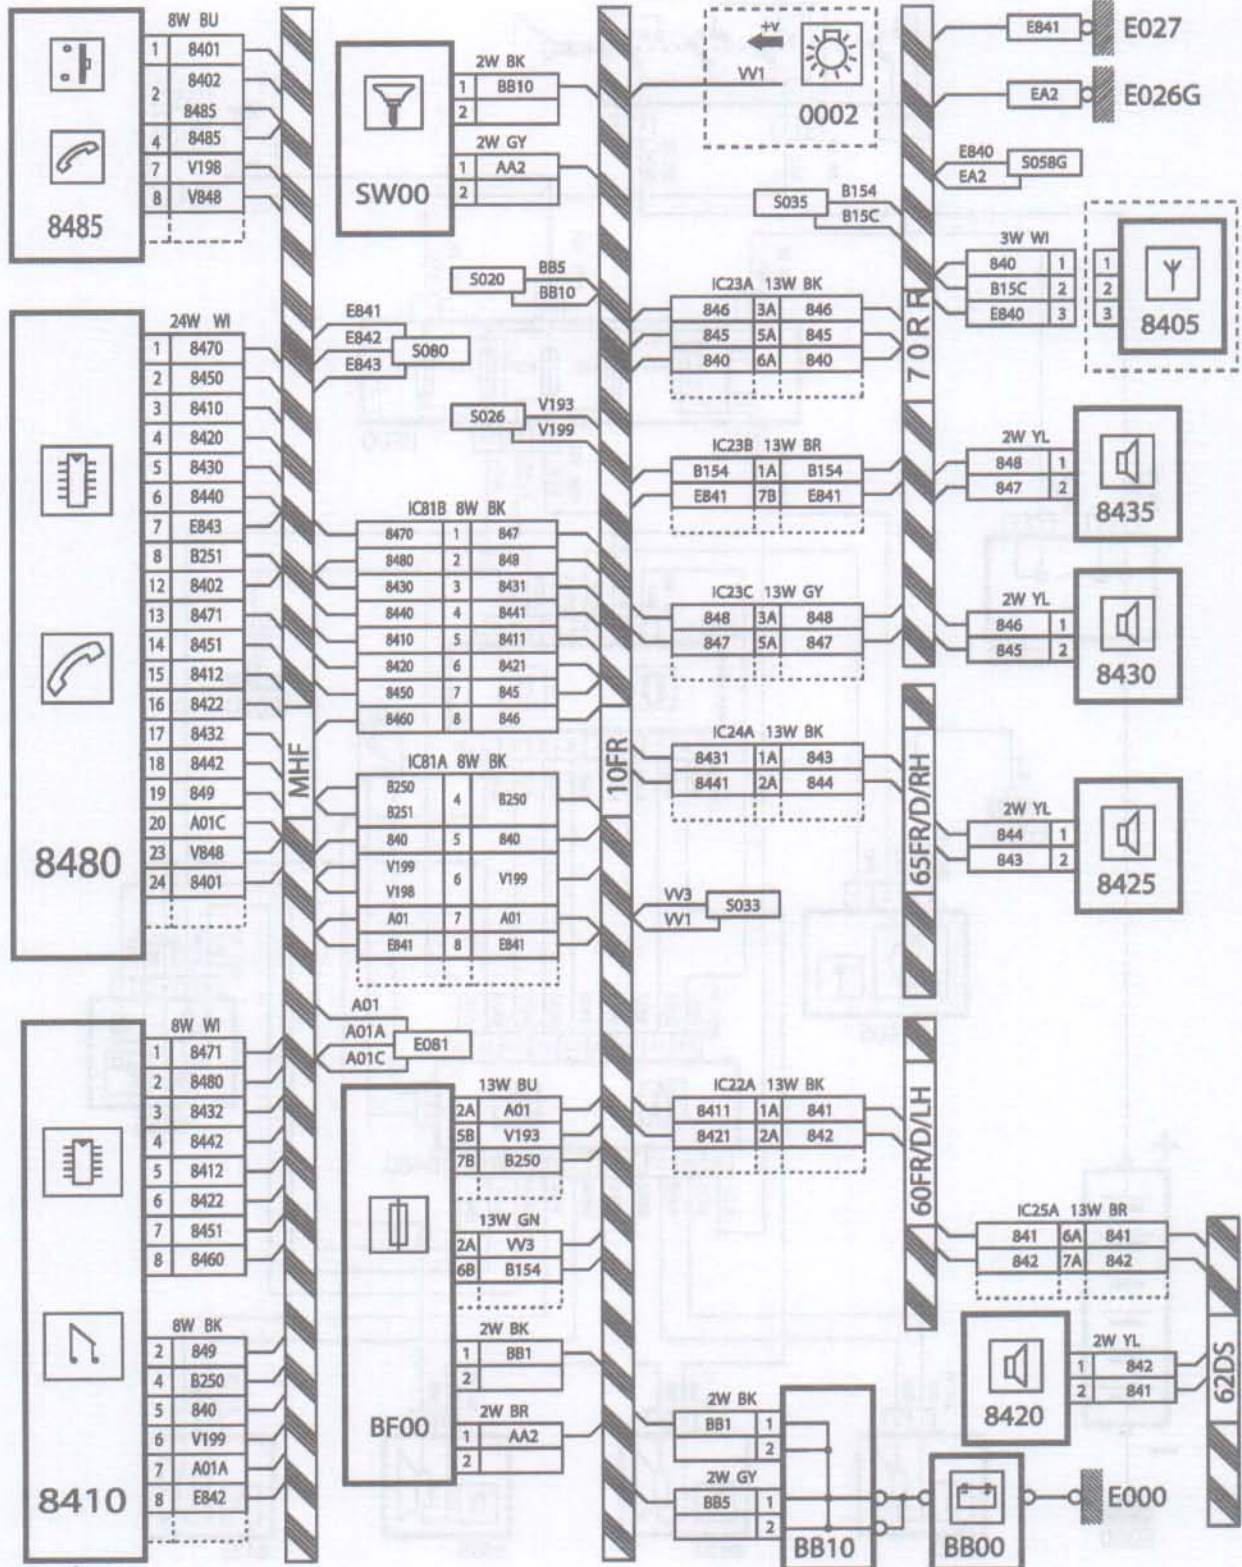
8485

8W BU

| 1 | 8401 |
|---|---|
| 2 | 8402 |
|  | 8485 |
| 4 | 8485 |
| 7 | V198 |
| 8 | V848 |

SW00

2W BK

| 1 | BB10 |
|---|---|
| 2 |  |

2W GY

| 1 | AA2 |
|---|---|
| 2 |  |

+V
VV1
0002

E841 E027
EA2 E026G
E840
EA2
S058G

S035 B154 B15C

3W WI

| 840 | 1 |
|---|---|
| B15C | 2 |
| E840 | 3 |

1 2 3
8405

S020 BB5 BB10

IC23A 13W BK

| 846 | 3A | 846 |
|---|---|---|
| 845 | 5A | 845 |
| 840 | 6A | 840 |

70RF

8480

24W WI

| 1 | 8470 |
|---|---|
| 2 | 8450 |
| 3 | 8410 |
| 4 | 8420 |
| 5 | 8430 |
| 6 | 8440 |
| 7 | E843 |
| 8 | B251 |
| 12 | 8402 |
| 13 | 8471 |
| 14 | 8451 |
| 15 | 8412 |
| 16 | 8422 |
| 17 | 8432 |
| 18 | 8442 |
| 19 | 849 |
| 20 | A01C |
| 23 | V848 |
| 24 | 8401 |

E841
E842
E843
S080

S026 V193 V199

IC23B 13W BR

| B154 | 1A | B154 |
|---|---|---|
| E841 | 7B | E841 |

2W YL

| 848 | 1 |
|---|---|
| 847 | 2 |

8435

IC81B 8W BK

| 8470 | 1 | 847 |
|---|---|---|
| 8480 | 2 | 848 |
| 8430 | 3 | 8431 |
| 8440 | 4 | 8441 |
| 8410 | 5 | 8411 |
| 8420 | 6 | 8421 |
| 8450 | 7 | 845 |
| 8460 | 8 | 846 |

IC23C 13W GY

| 848 | 3A | 848 |
|---|---|---|
| 847 | 5A | 847 |

2W YL

| 846 | 1 |
|---|---|
| 845 | 2 |

8430

MHF

10FR

IC81A 8W BK

| B250 B251 | 4 | B250 |
|---|---|---|
| 840 | 5 | 840 |
| V199 V198 | 6 | V199 |
| A01 | 7 | A01 |
| E841 | 8 | E841 |

IC24A 13W BK

| 8431 | 1A | 843 |
|---|---|---|
| 8441 | 2A | 844 |

65FR/D/RH

2W YL

| 844 | 1 |
|---|---|
| 843 | 2 |

8425

VV3
VV1
S033

A01
A01A
A01C
E081

8410

8W WI

| 1 | 8471 |
|---|---|
| 2 | 8480 |
| 3 | 8432 |
| 4 | 8442 |
| 5 | 8412 |
| 6 | 8422 |
| 7 | 8451 |
| 8 | 8460 |

8W BK

| 2 | 849 |
|---|---|
| 4 | B250 |
| 5 | 840 |
| 6 | V199 |
| 7 | A01A |
| 8 | E842 |

BF00

13W BU

| 2A | A01 |
|---|---|
| 5B | V193 |
| 7B | B250 |

13W GN

| 2A | VV3 |
|---|---|
| 6B | B154 |

2W BK

| 1 | BB1 |
|---|---|
| 2 |  |

2W BR

| 1 | AA2 |
|---|---|
| 2 |  |

IC22A 13W BK

| 8411 | 1A | 841 |
|---|---|---|
| 8421 | 2A | 842 |

60FR/D/LH

IC25A 13W BR

| 841 | 6A | 841 |
|---|---|---|
| 842 | 7A | 842 |

8420

2W YL

| 1 | 842 |
|---|---|
| 2 | 841 |

62DS

2W BK

| BB1 | 1 |
|---|---|
|  | 2 |

2W GY

| BB5 | 1 |
|---|---|
|  | 2 |

BB10
BB00
E000